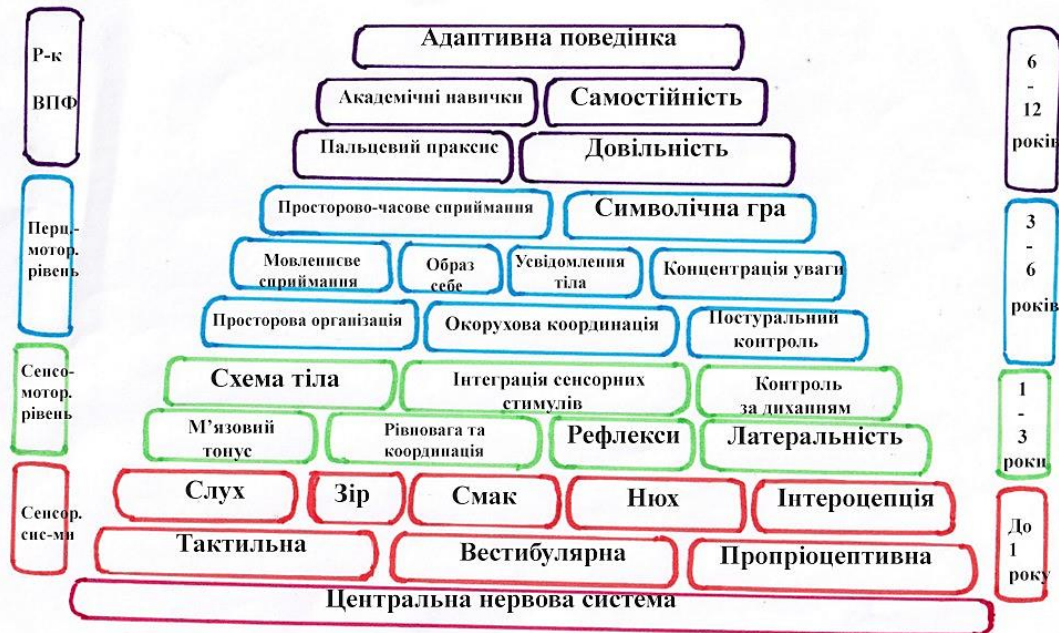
Р-к
ВПФ

Перц.-мотор. рівень

Сенсо-мотор. рівень

Сенсор. сис-ми

Адаптивна поведінка

Академічні навички

Самостійність

Пальцевий праксис

Довільність

Просторово-часове сприймання

Символічна гра

Мовленнєве сприймання

Образ себе

Усвідомлення тіла

Концентрація уваги

Просторова організація

Окорухова координація

Постуральний контроль

Схема тіла

Інтеграція сенсорних стимулів

Контроль за диханням

М'язовий тонус

Рівновага та координація

Рефлекси

Латеральність

Слух

Зір

Смак

Нюх

Інтероцепція

Тактильна

Вестибулярна

Пропріоцептивна

Центральна нервова система

6 - 12 років

3 - 6 років

1 - 3 роки

До 1 року